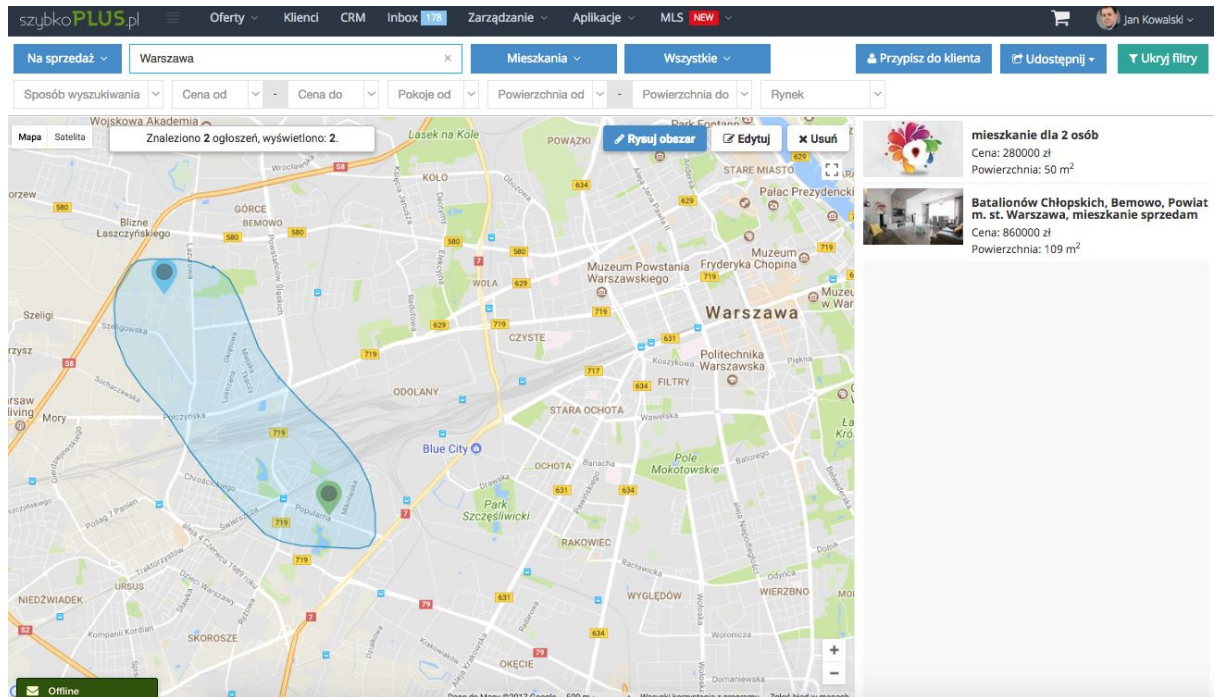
szybkoPLUS.pl Oferty Klienci CRM Inbox 178 Zarządzanie Aplikacje MLS NEW Jan Kowalski

Na sprzedaż Warszawa × Mieszkania Wszystkie Przypisz do klienta Udostępnij Ukryj filtry

Sposób wyszukiwania Cena od - Cena do Pokoje od Powierzchnia od - Powierzchnia do Rynek

Mapa Satelita Znaleziono 2 ogłoszeń, wyświetlono: 2. Rysuj obszar Edytuj Usuń

Wojskowa Akademia Lasek na Kole POWĄZKI Park Fontann STARE MIASTO Pałac Prezydencki KOŁO GÓRCE BEMOWO Blizne Łaszczyńskiego WOLA Muzeum Powstania Warszawskiego Fryderyka Chopina Muzeum Warszawa Szeligi CZYSTE Politechnika Warszawska FILTRY ODOLANY STARA OCHOTA Mory Blue City OCHOTA Pole Mokotowskie Park Szczęśliwicki RAKOWIEC WYGLĘDÓW URSUS NIEDŹWIADEK SKOROSZE OKĘCIE WIERZBNO Offline

580 629 634 719 717 631 7 79 S8

mieszkanie dla 2 osób
Cena: 280000 zł
Powierzchnia: 50 m$^2$

Batalionów Chłopskich, Bemowo, Powiat m. st. Warszawa, mieszkanie sprzedam
Cena: 860000 zł
Powierzchnia: 109 m$^2$